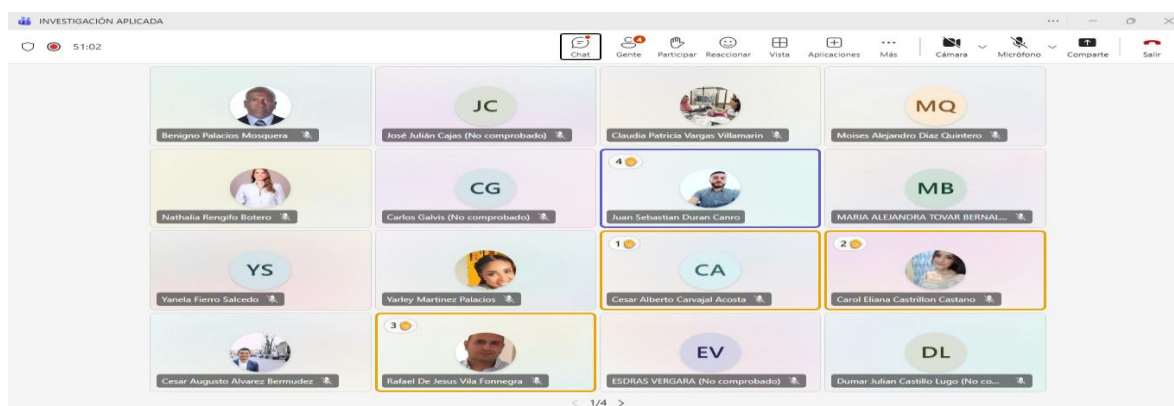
INVESTIGACIÓN APLICADA

51:02

Chat
4
Gente
Participar
Reaccionar
Vista
Aplicaciones
Más
Cámara
Micrófono
Comparte
Salir

Benigno Palacios Mosquera

JC
José Julián Cajas (No comprobado)

Claudia Patricia Vargas Villamarin

MQ
Moises Alejandro Diaz Quintero

Nathalia Rengifo Botero

CG
Carlos Galvis (No comprobado)

4
Juan Sebastian Duran Canro

MB
MARIA ALEJANDRA TOVAR BERNAL...

YS
Yanela Fierro Salcedo

Yarley Martinez Palacios

1
CA
Cesar Alberto Carvajal Acosta

2
Carol Eliana Castrillon Castano

Cesar Augusto Alvarez Bermudez

3
Rafael De Jesus Vila Fonnegra

EV
ESDRAS VERGARA (No comprobado)

DL
Dumar Julian Castillo Lugo (No co...

1/4